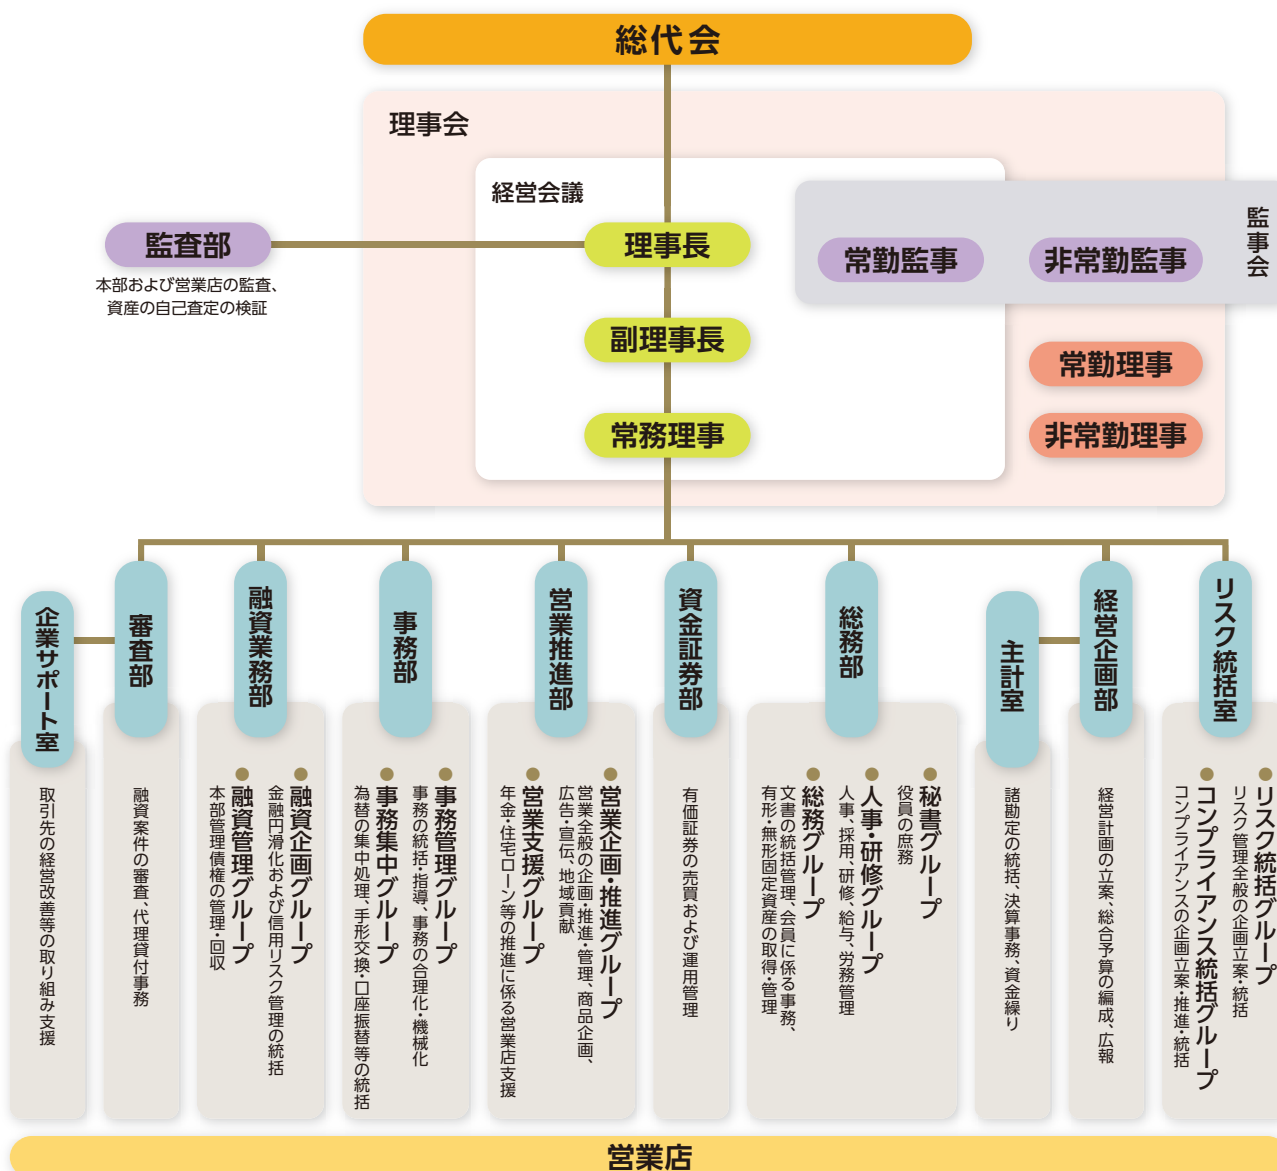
総代会

理事会

経営会議

監査部
本部および営業店の監査、資産の自己査定の検証

理事長

副理事長

常務理事

常勤監事　非常勤監事　監事会

常勤理事

非常勤理事

企業サポート室
取引先の経営改善等の取り組み支援

審査部
融資案件の審査、代理貸付事務

融資業務部
●融資企画グループ
金融円滑化および信用リスク管理の統括
●融資管理グループ
本部管理債権の管理・回収

事務部
●事務管理グループ
事務の統括・指導、事務の合理化・機械化
●事務集中グループ
為替の集中処理、手形交換・口座振替等の統括

営業推進部
●営業企画・推進グループ
営業全般の企画・推進・管理、商品企画、広告・宣伝、地域貢献
●営業支援グループ
年金・住宅ローン等の推進に係る営業店支援

資金証券部
有価証券の売買および運用管理

総務部
●秘書グループ
役員の庶務
●人事・研修グループ
人事、採用、研修、給与、労務管理
●総務グループ
文書の統括管理、会員に係る事務、有形・無形固定資産の取得・管理

主計室
諸勘定の統括、決算事務、資金繰り

経営企画部
経営計画の立案、総合予算の編成、広報

リスク統括室
●リスク統括グループ
リスク管理全般の企画立案・統括
●コンプライアンス統括グループ
コンプライアンスの企画立案・推進・統括

営業店